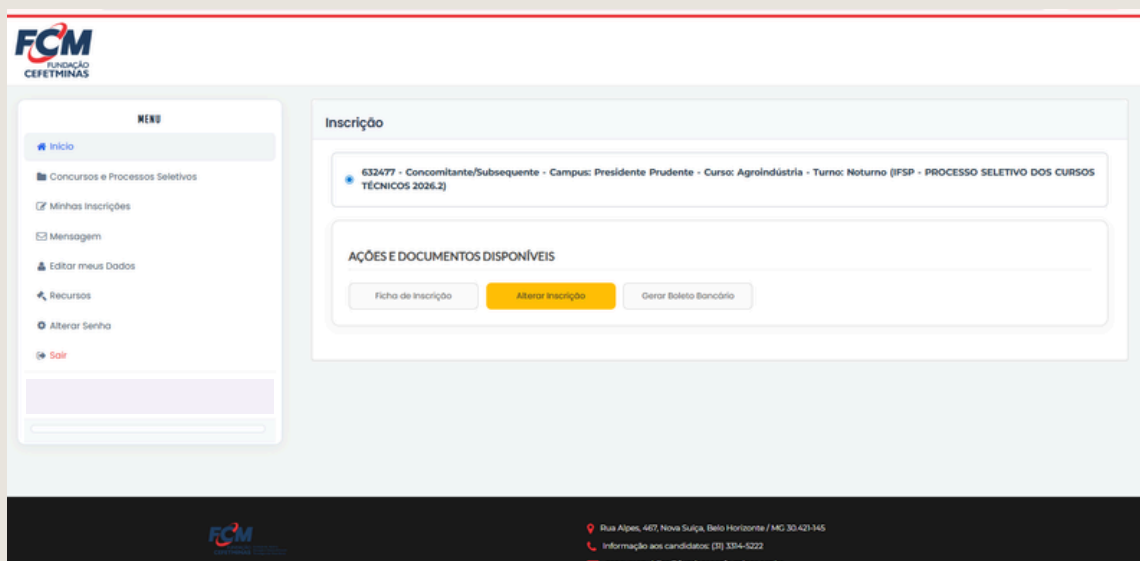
FCM
FUNDAÇÃO
CEFETMINAS

MENU

Início

Concursos e Processos Seletivos

Minhas Inscrições

Mensagem

Editar meus Dados

Recursos

Alterar Senha

Sair

Inscrição

632477 - Concomitante/Subsequente - Campus: Presidente Prudente - Curso: Agroindústria - Turno: Noturno (IFSP - PROCESSO SELETIVO DOS CURSOS TÉCNICOS 2026.2)

AÇÕES E DOCUMENTOS DISPONÍVEIS

Ficha de Inscrição

Alterar Inscrição

Gerar Boleto Bancário

FCM

Rua Alpes, 467, Nova Suíça, Belo Horizonte / MG 30.421-145

Informação aos candidatos: (31) 3314-5222

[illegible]